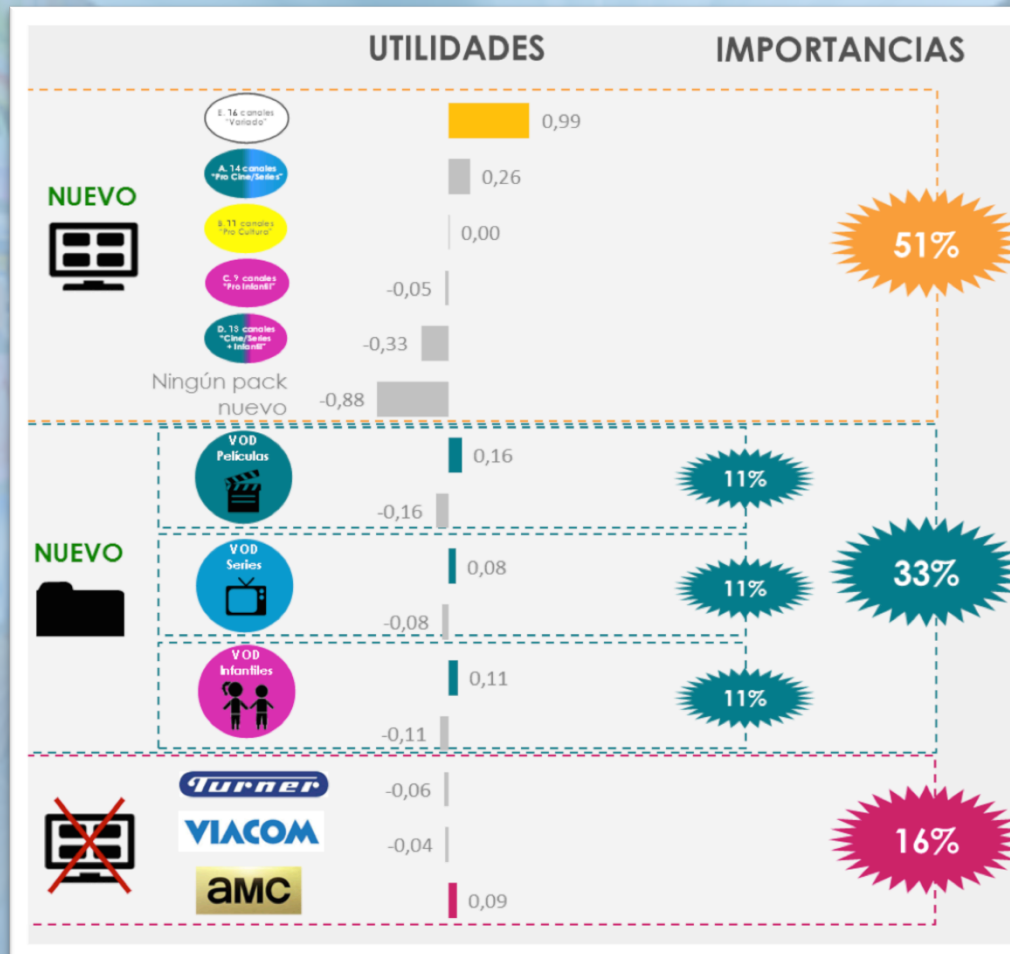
UTILIDADES

IMPORTANCIAS

E. 16 canales "Variado"

0,99

A. 14 canales "Pro Cine/Series"

0,26

NUEVO

B. 11 canales "Pro Cultura"

0,00

51%

C. 9 canales "Pro Infantil"

-0,05

D. 15 canales "Cine/Series + Infantil"

-0,33

Ningún pack nuevo

-0,88

VOD Películas

0,16

11%

-0,16

NUEVO

VOD Series

0,08

11%

33%

-0,08

VOD Infantiles

0,11

11%

-0,11

Turner

-0,06

VIACOM

-0,04

16%

amc

0,09